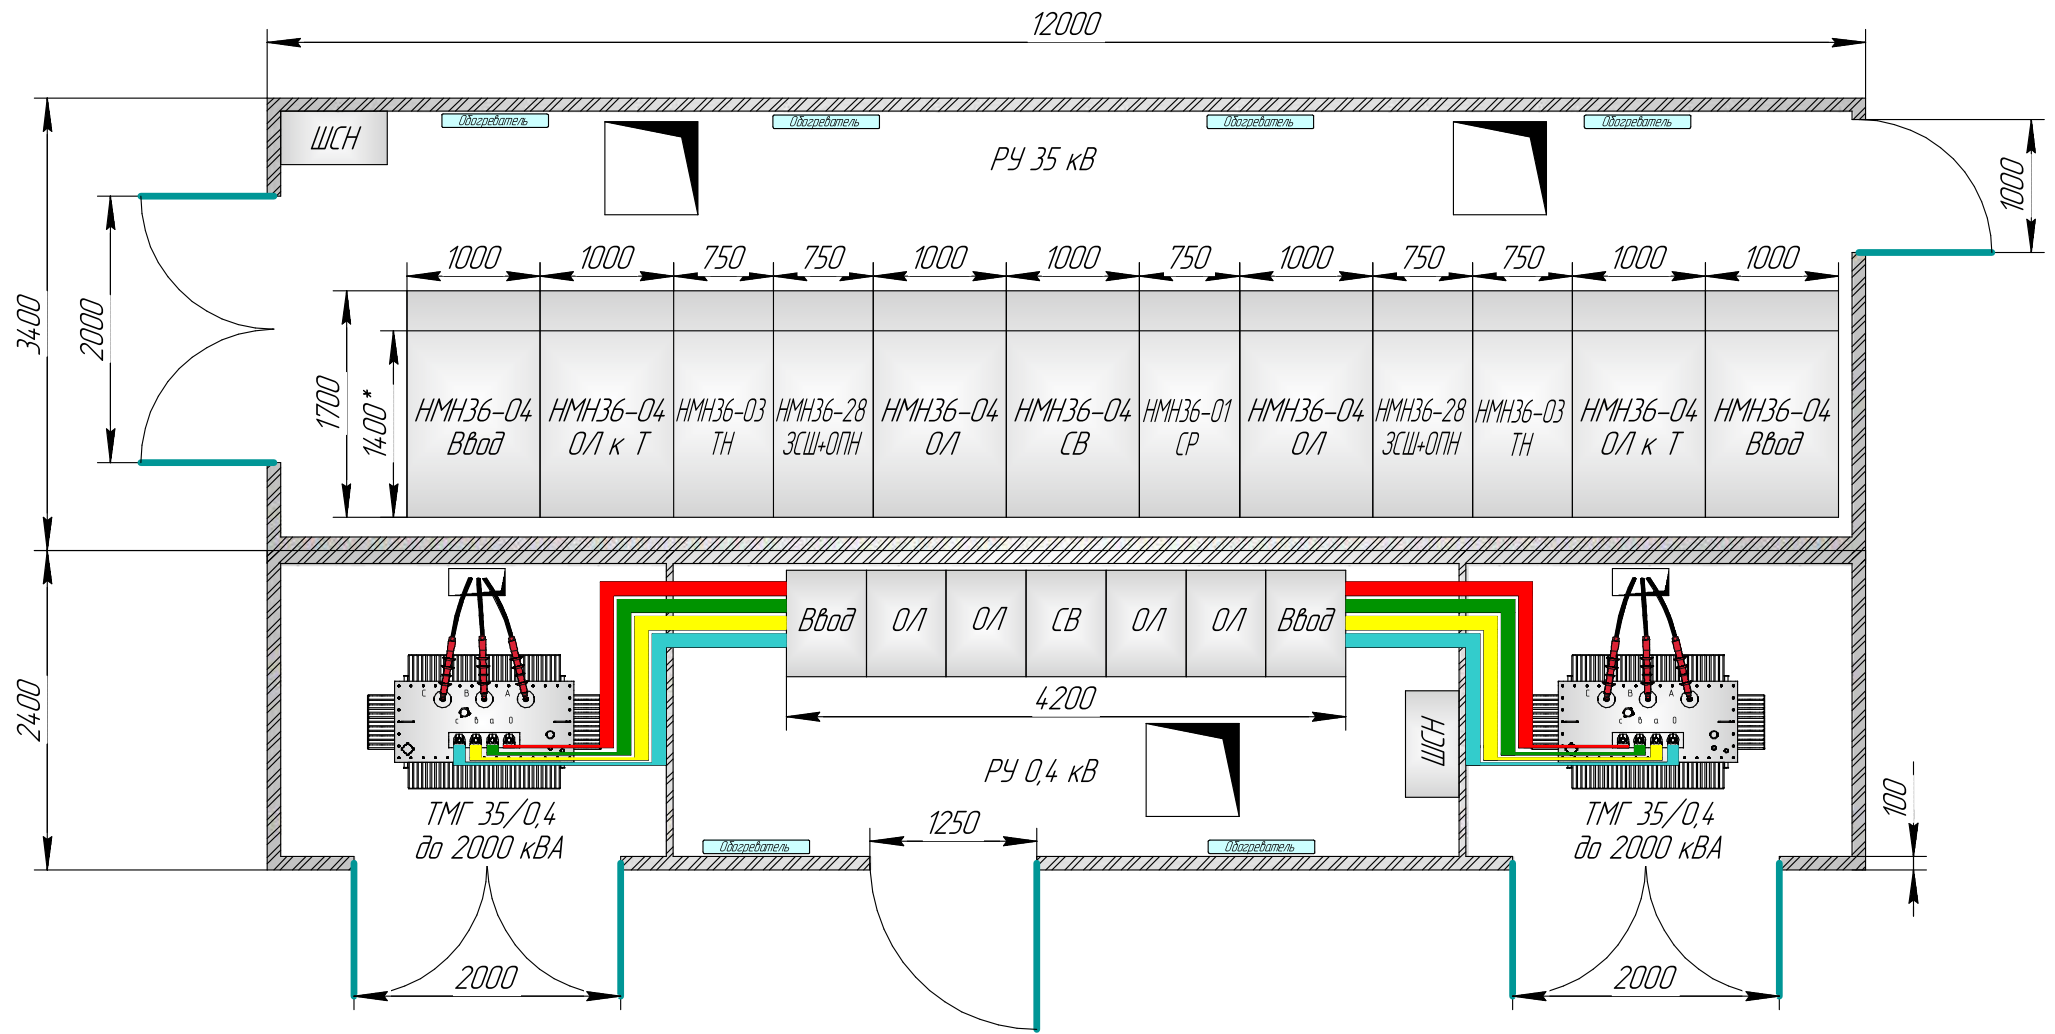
12000

ШСН
Обогреватель
Обогреватель
Обогреватель
Обогреватель
РУ 35 кВ
1000

3400
2000
1700
1400*

1000 1000 750 750 1000 1000 750 1000 750 750 1000 1000

НМН36-04 Ввод
НМН36-04 ОЛ к Т
НМН36-03 ТН
НМН36-28 ЗСШ+ОПН
НМН36-04 ОЛ
НМН36-04 СВ
НМН36-01 СР
НМН36-04 ОЛ
НМН36-28 ЗСШ+ОПН
НМН36-03 ТН
НМН36-04 ОЛ к Т
НМН36-04 Ввод

2400

Ввод
ОЛ
ОЛ
СВ
ОЛ
ОЛ
Ввод
4200
ШСН
РУ 0,4 кВ

ТМГ 35/0,4 до 2000 кВА
ТМГ 35/0,4 до 2000 кВА
Обогреватель
Обогреватель
1250
100
2000
2000